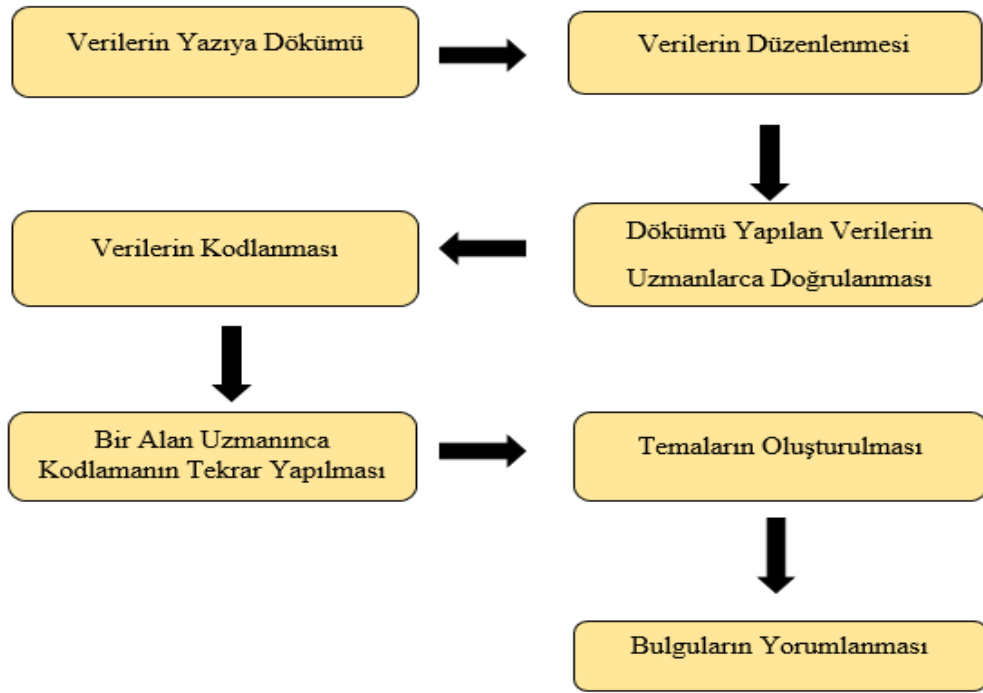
Verilerin Yazıya Dökümü

Verilerin Düzenlenmesi

Dökümü Yapılan Verilerin Uzmanlarca Doğrulanması

Verilerin Kodlanması

Bir Alan Uzmanınca Kodlamanın Tekrar Yapılması

Temaların Oluşturulması

Bulguların Yorumlanması